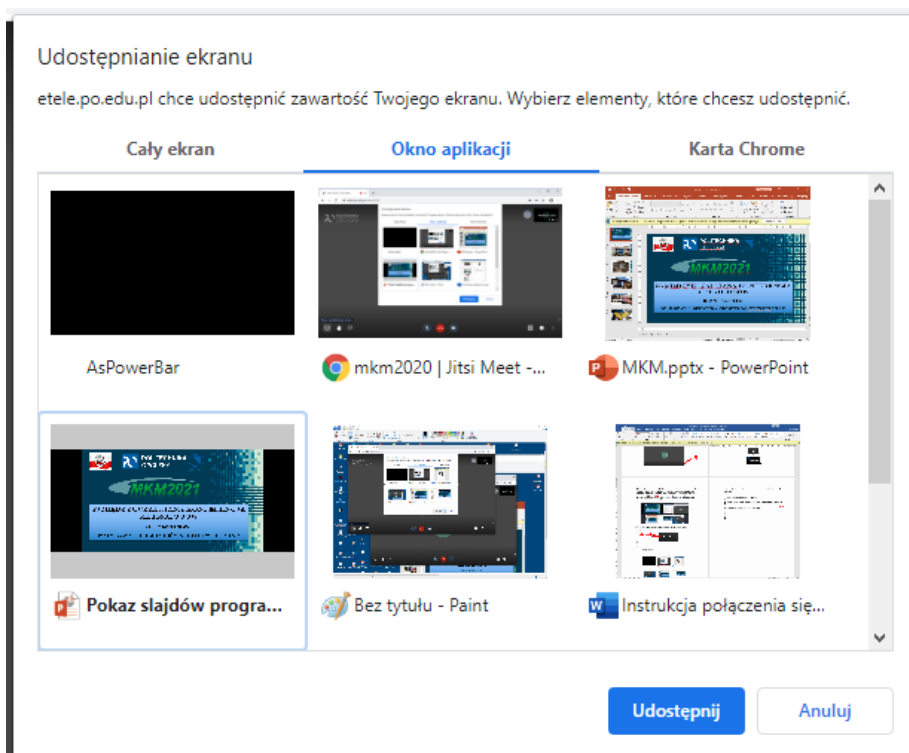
Udostępnianie ekranu

etele.po.edu.pl chce udostępnić zawartość Twojego ekranu. Wybierz elementy, które chcesz udostępnić.

Cały ekran | Okno aplikacji | Karta Chrome

AsPowerBar

mkm2020 | Jitsi Meet -...

MKM.pptx - PowerPoint

MKM2021

Pokaz slajdów progra...

MKM2021

Bez tytułu - Paint

Instrukcja połączenia się...

Udostępnij

Anuluj